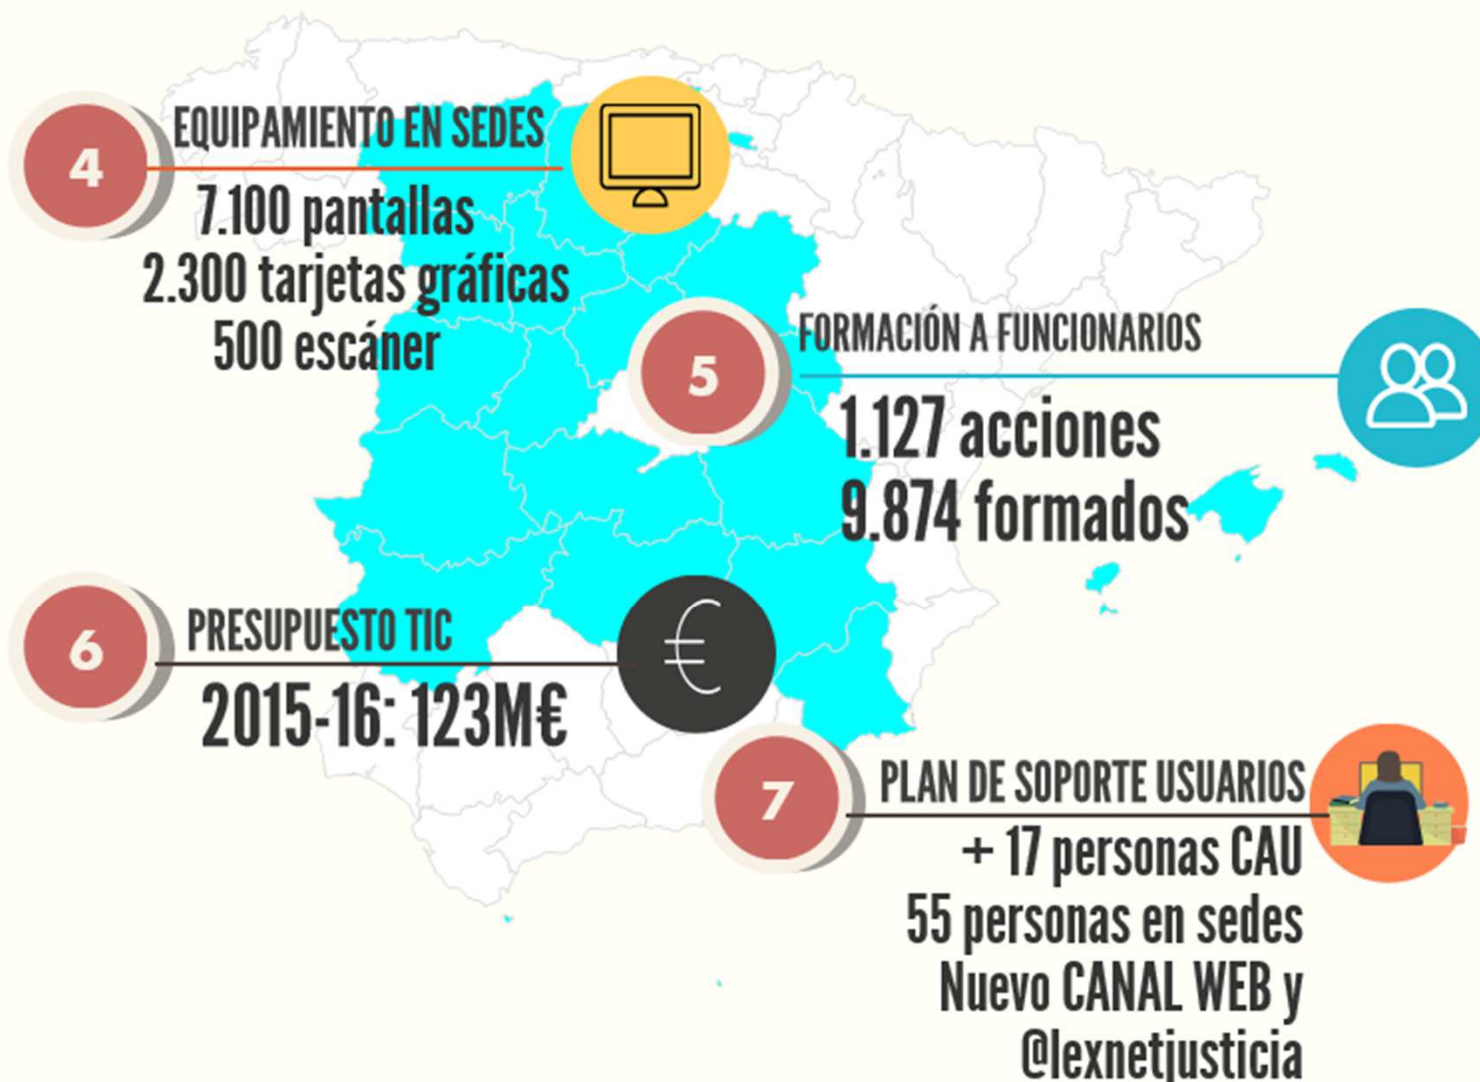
4
EQUIPAMIENTO EN SEDES
7.100 pantallas
2.300 tarjetas gráficas
500 escáner

5
FORMACIÓN A FUNCIONARIOS
1.127 acciones
9.874 formados

6
PRESUPUESTO TIC
2015-16: 123M€

7
PLAN DE SOPORTE USUARIOS
+ 17 personas CAU
55 personas en sedes
Nuevo CANAL WEB y
@lexnetjusticia